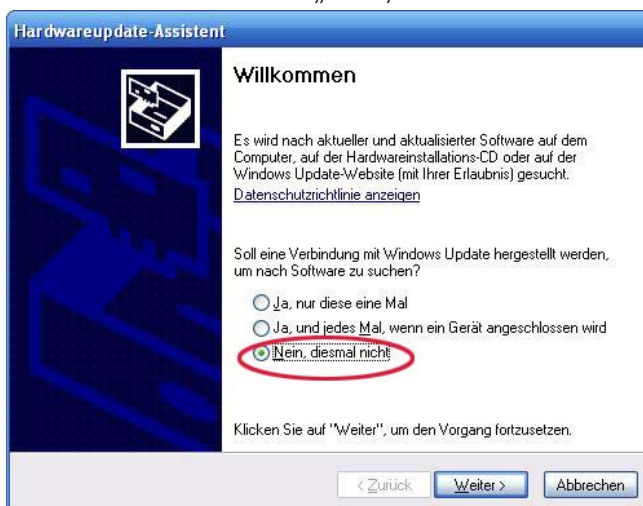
Hardwareupdate-Assistent

Willkommen

Es wird nach aktueller und aktualisierter Software auf dem Computer, auf der Hardwareinstallations-CD oder auf der Windows Update-Website (mit Ihrer Erlaubnis) gesucht.

Datenschutzrichtlinie anzeigen

Soll eine Verbindung mit Windows Update hergestellt werden, um nach Software zu suchen?

Ja, nur diese eine Mal

Ja, und jedes Mal, wenn ein Gerät angeschlossen wird

Nein, diesmal nicht

Klicken Sie auf "Weiter", um den Vorgang fortzusetzen.

< Zurück | Weiter > | Abbrechen